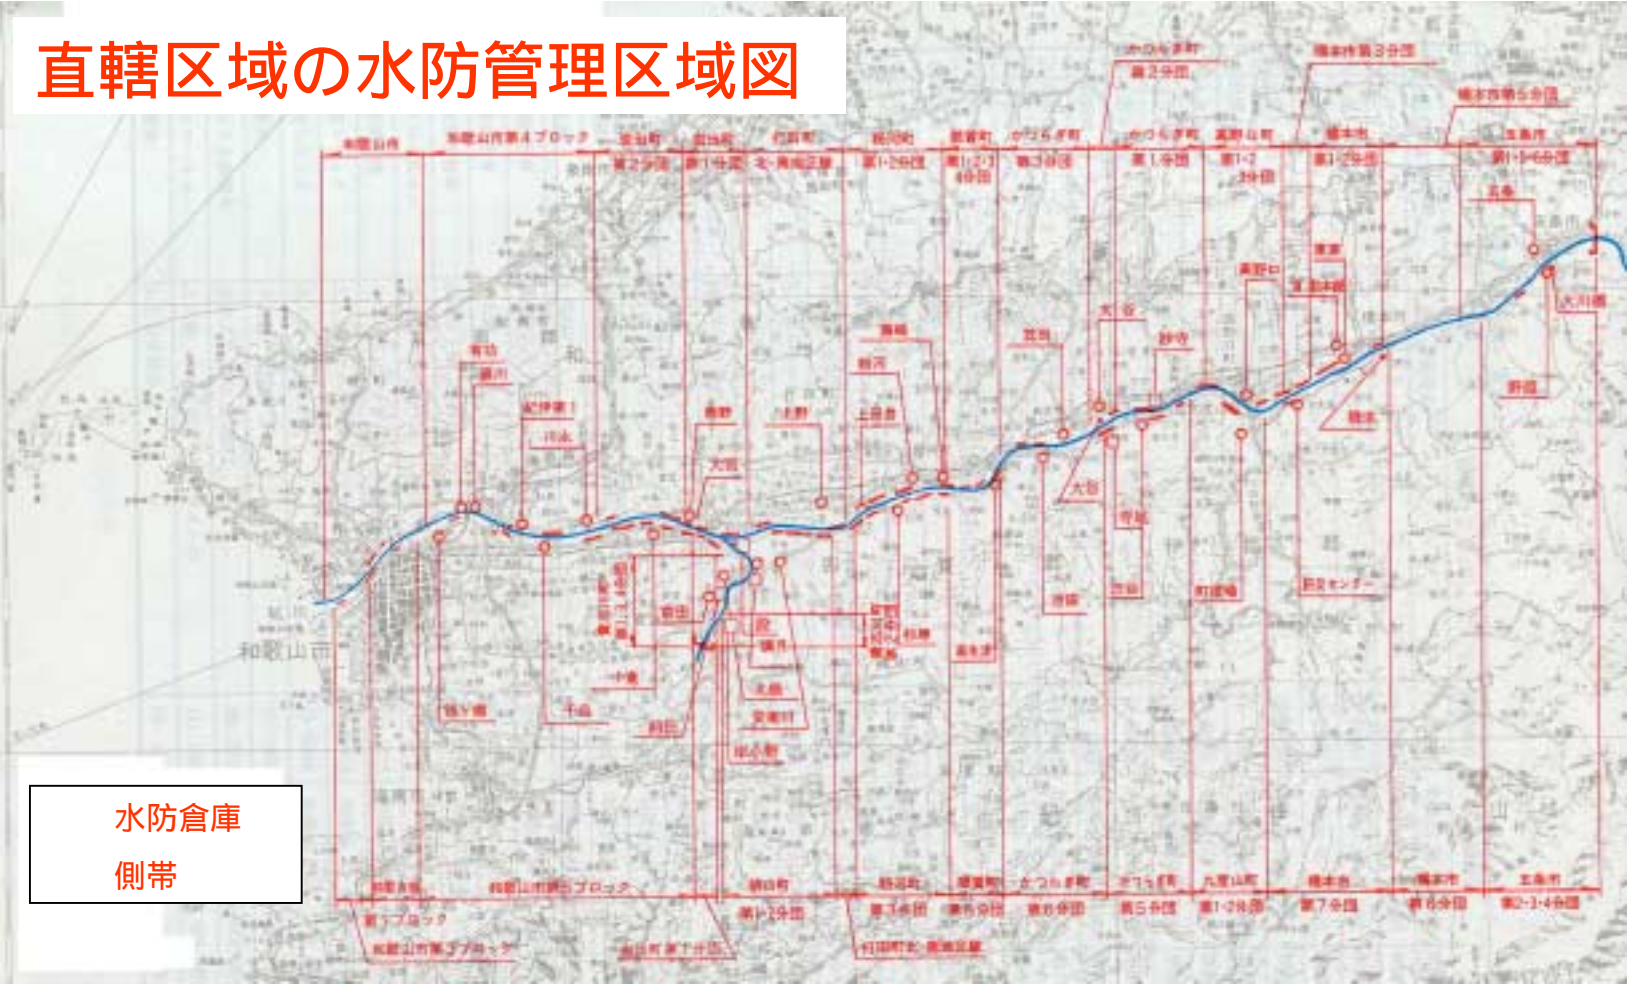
直轄区域の水防管理区域図

和歌山市
和歌山市第4ブロック
岩出町 第2分団
岩出町 第1分団
打田町 水・粉河企業
粉河町 第1·2分団
那賀町 第1·2·3·4分団
かつらぎ町 第3分団
かつらぎ町 第2分団
かつらぎ町 第1分団
高野口町 第1·2·3分団
橋本市 第1·2分団
橋本市第3分団
橋本市第5分団
五條市 第1·5·6分団

和歌山市
和歌山市第5ブロック
第7ブロック
和歌山市第3ブロック
貴志川町 第1分団
第1·2分団
打田町
打田町 第1分団
那賀町 第5分団
かつらぎ町 第6分団
かつらぎ町 第5分団
九度山町 第1·2分団
橋本市 第7分団
橋本市 第6分団
五條市 第2·3·4分団

和歌山市
水防倉庫
側帯